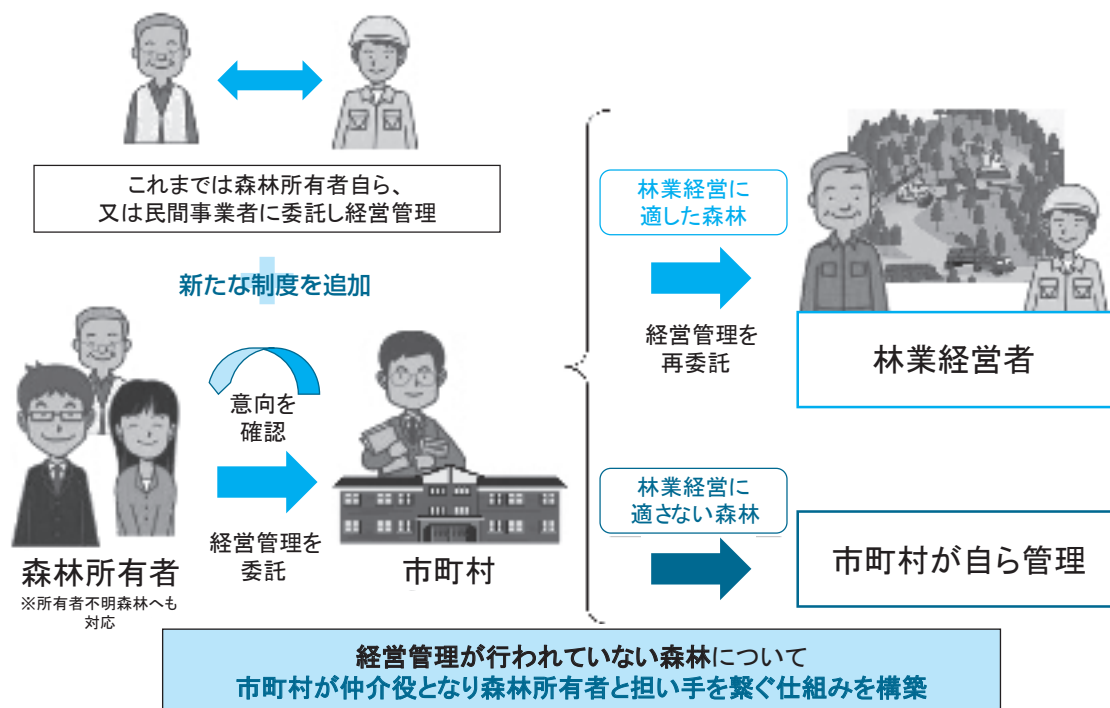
これまでは森林所有者自ら、
又は民間事業者に委託し経営管理

新たな制度を追加

意向を
確認

経営管理を
委託

森林所有者
※所有者不明森林へも対応

市町村

林業経営に
適した森林

経営管理を
再委託

林業経営者

林業経営に
適さない森林

市町村が自ら管理

経営管理が行われていない森林について
市町村が仲介役となり森林所有者と担い手を繋ぐ仕組みを構築